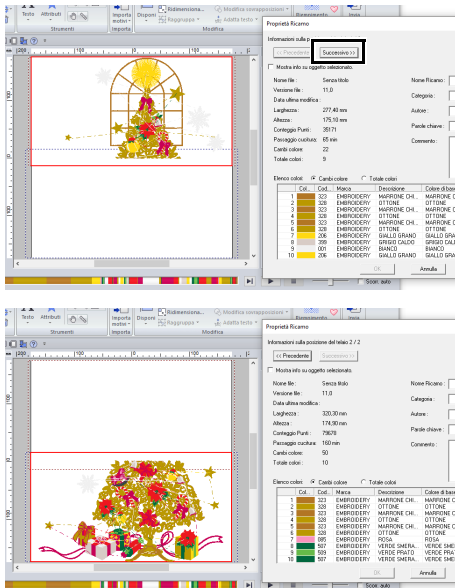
Testo Attributi Importa motivo Disponi Ridimensiona Raggruppa Modifica sovrapposizioni Adatta testo Strumenti Importa Modifica

Proprietà Ricamo

Informazioni sulla p

<< Precedente Successivo >>

Mostra info su oggetto selezionato.

Nome file : Senza titolo
Versione file : 11,0
Data ultima modifica :
Larghezza : 277,40 mm
Altezza : 175,10 mm
Conteggio Punti : 35171
Passaggio cucitura : 65 min
Cambi colore : 22
Totale colori : 9

Nome Ricamo :
Categoria :
Autore :
Parole chiave :
Commento :

Elenco colori Cambi colore Totale colori

| Col. | Cod. | Marca | Descrizione | Colore di |
|---|---|---|---|---|
| 1 | 323 | EMBROIDERY | MARRONE CHI... | MARRONE C |
| 2 | 328 | EMBROIDERY | OTTONE | OTTONE |
| 3 | 323 | EMBROIDERY | MARRONE CHI... | MARRONE C |
| 4 | 328 | EMBROIDERY | OTTONE | OTTONE |
| 5 | 323 | EMBROIDERY | MARRONE CHI... | MARRONE C |
| 6 | 328 | EMBROIDERY | OTTONE | OTTONE |
| 7 | 206 | EMBROIDERY | GIALLO GRANO | GIALLO GRA |
| 8 | 399 | EMBROIDERY | GRIGIO CALDO | GRIGIO CALD |
| 9 | 001 | EMBROIDERY | BIANCO | BIANCO |
| 10 | 206 | EMBROIDERY | GIALLO GRANO | GIALLO GRA |

OK Annulla

Testo Attributi Importa motivo Disponi Ridimensiona Raggruppa Modifica sovrapposizioni Adatta testo Strumenti Importa Modifica

Proprietà Ricamo

Informazioni sulla posizione del telaio 2 / 2

<< Precedente Successivo >>

Mostra info su oggetto selezionato.

Nome file : Senza titolo
Versione file : 11,0
Data ultima modifica :
Larghezza : 320,30 mm
Altezza : 174,90 mm
Conteggio Punti : 79678
Passaggio cucitura : 160 min
Cambi colore : 50
Totale colori : 10

Nome Ricamo :
Categoria :
Autore :
Parole chiave :
Commento :

Elenco colori Cambi colore Totale colori

| Col. | Cod. | Marca | Descrizione | Colore di base |
|---|---|---|---|---|
| 1 | 323 | EMBROIDERY | MARRONE CHI... | MARRONE C |
| 2 | 328 | EMBROIDERY | OTTONE | OTTONE |
| 3 | 323 | EMBROIDERY | MARRONE CHI... | MARRONE C |
| 4 | 328 | EMBROIDERY | OTTONE | OTTONE |
| 5 | 323 | EMBROIDERY | MARRONE CHI... | MARRONE C |
| 6 | 328 | EMBROIDERY | OTTONE | OTTONE |
| 7 | 085 | EMBROIDERY | ROSA | ROSA |
| 8 | 534 | EMBROIDERY | VERDE SMERA... | VERDE SME |
| 9 | 509 | EMBROIDERY | VERDE PRATO | VERDE PRAT |
| 10 | 507 | EMBROIDERY | VERDE SMERA... | VERDE SME |

OK Annulla

Scor. auto